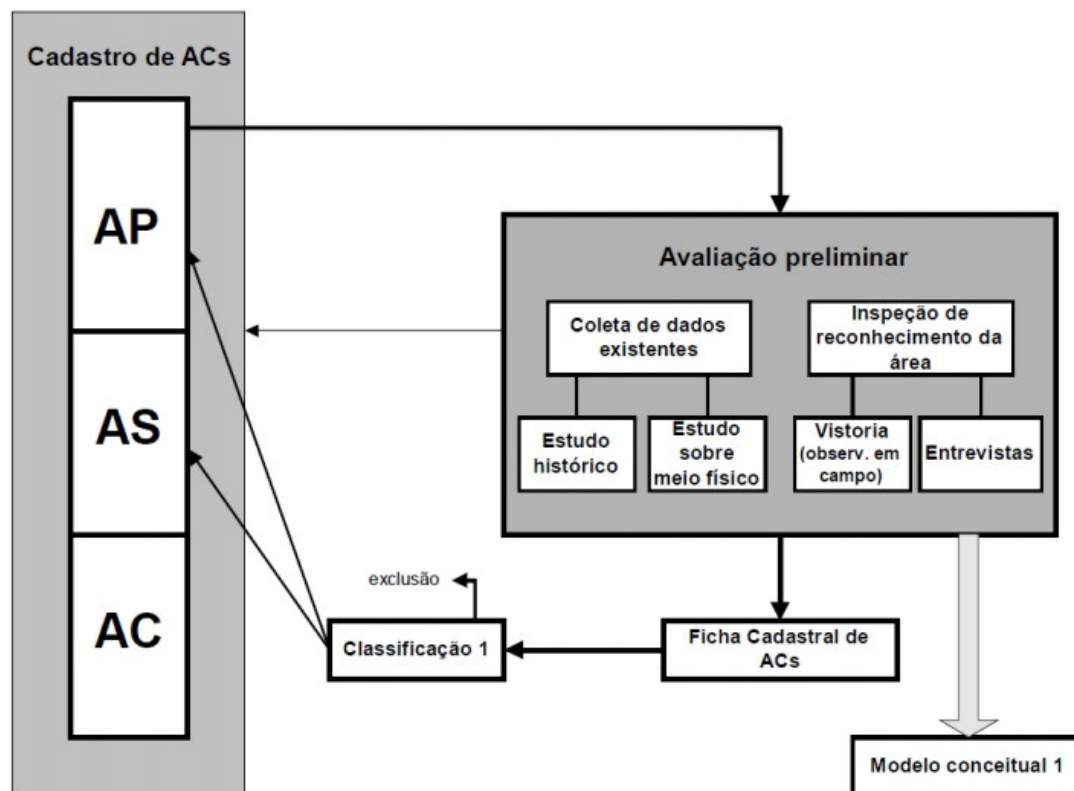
Cadastro de ACs

AP

AS

AC

Avaliação preliminar

Coleta de dados existentes

Inspeção de reconhecimento da área

Estudo histórico

Estudo sobre meio físico

Vistoria (observ. em campo)

Entrevistas

exclusão

Classificação 1

Ficha Cadastral de ACs

Modelo conceitual 1